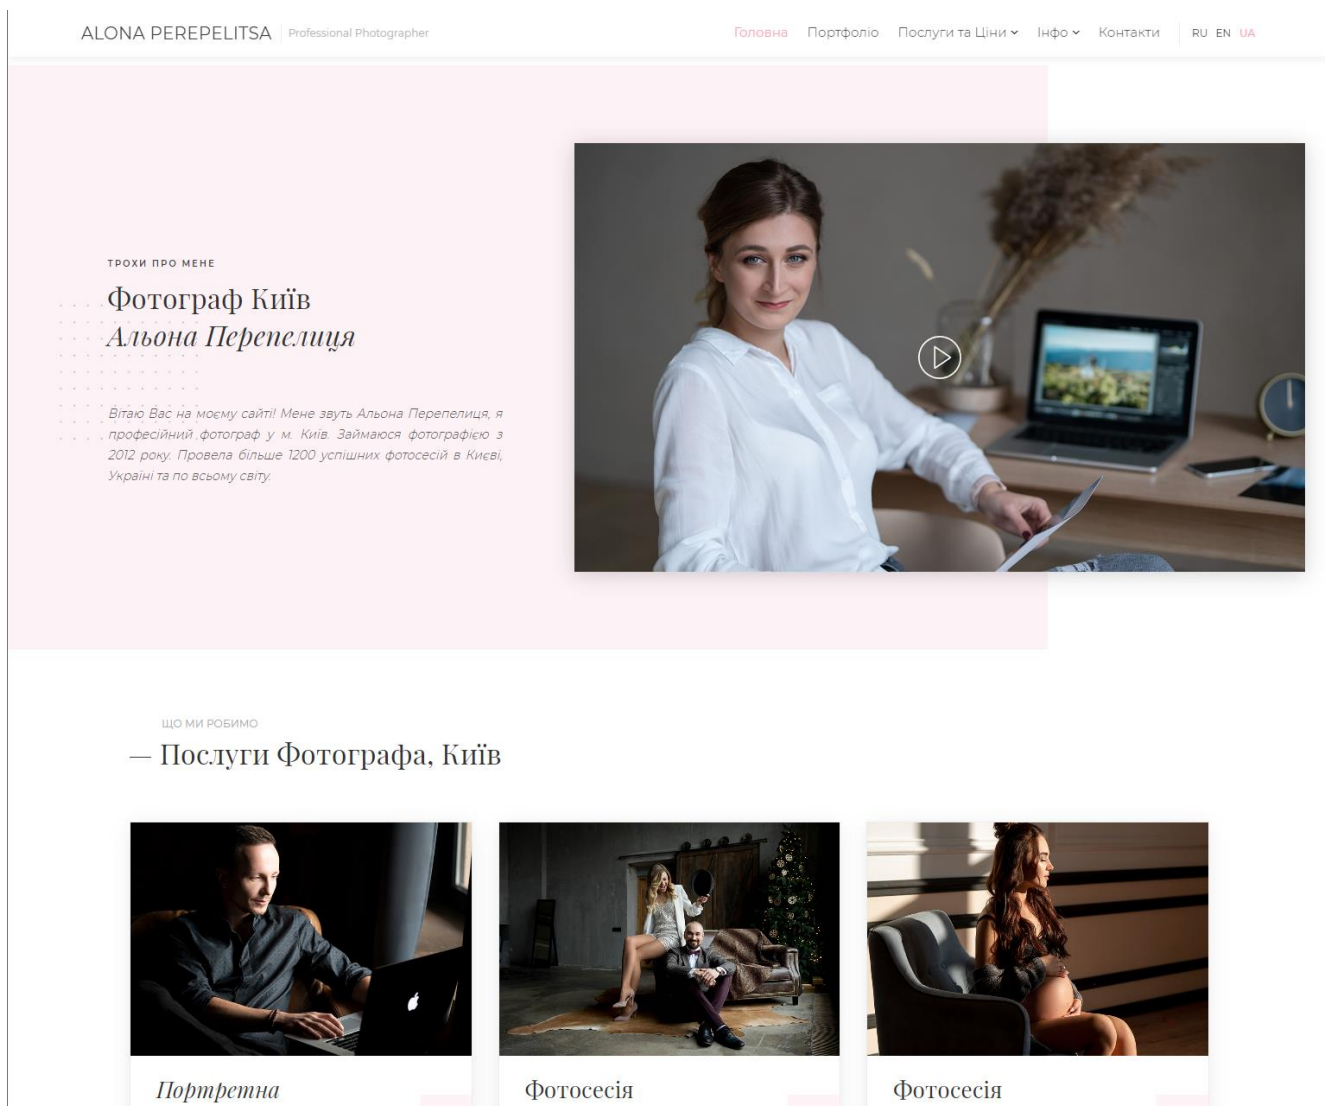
ALONA PEREPELITSA Professional Photographer

Головна Портфоліо Послуги та Ціни Інфо Контакти RU EN UA

ТРОХИ ПРО МЕНЕ

Фотограф Київ
Альона Перепелиця

Вітаю Вас на моєму сайті! Мене звуть Альона Перепелиця, я професійний фотограф у м. Київ. Займаюся фотографією з 2012 року. Провела більше 1200 успішних фотосесій в Києві, Україні та по всьому світу.

ЩО МИ РОБИМО

— Послуги Фотографа, Київ

Портретна

Фотосесія

Фотосесія